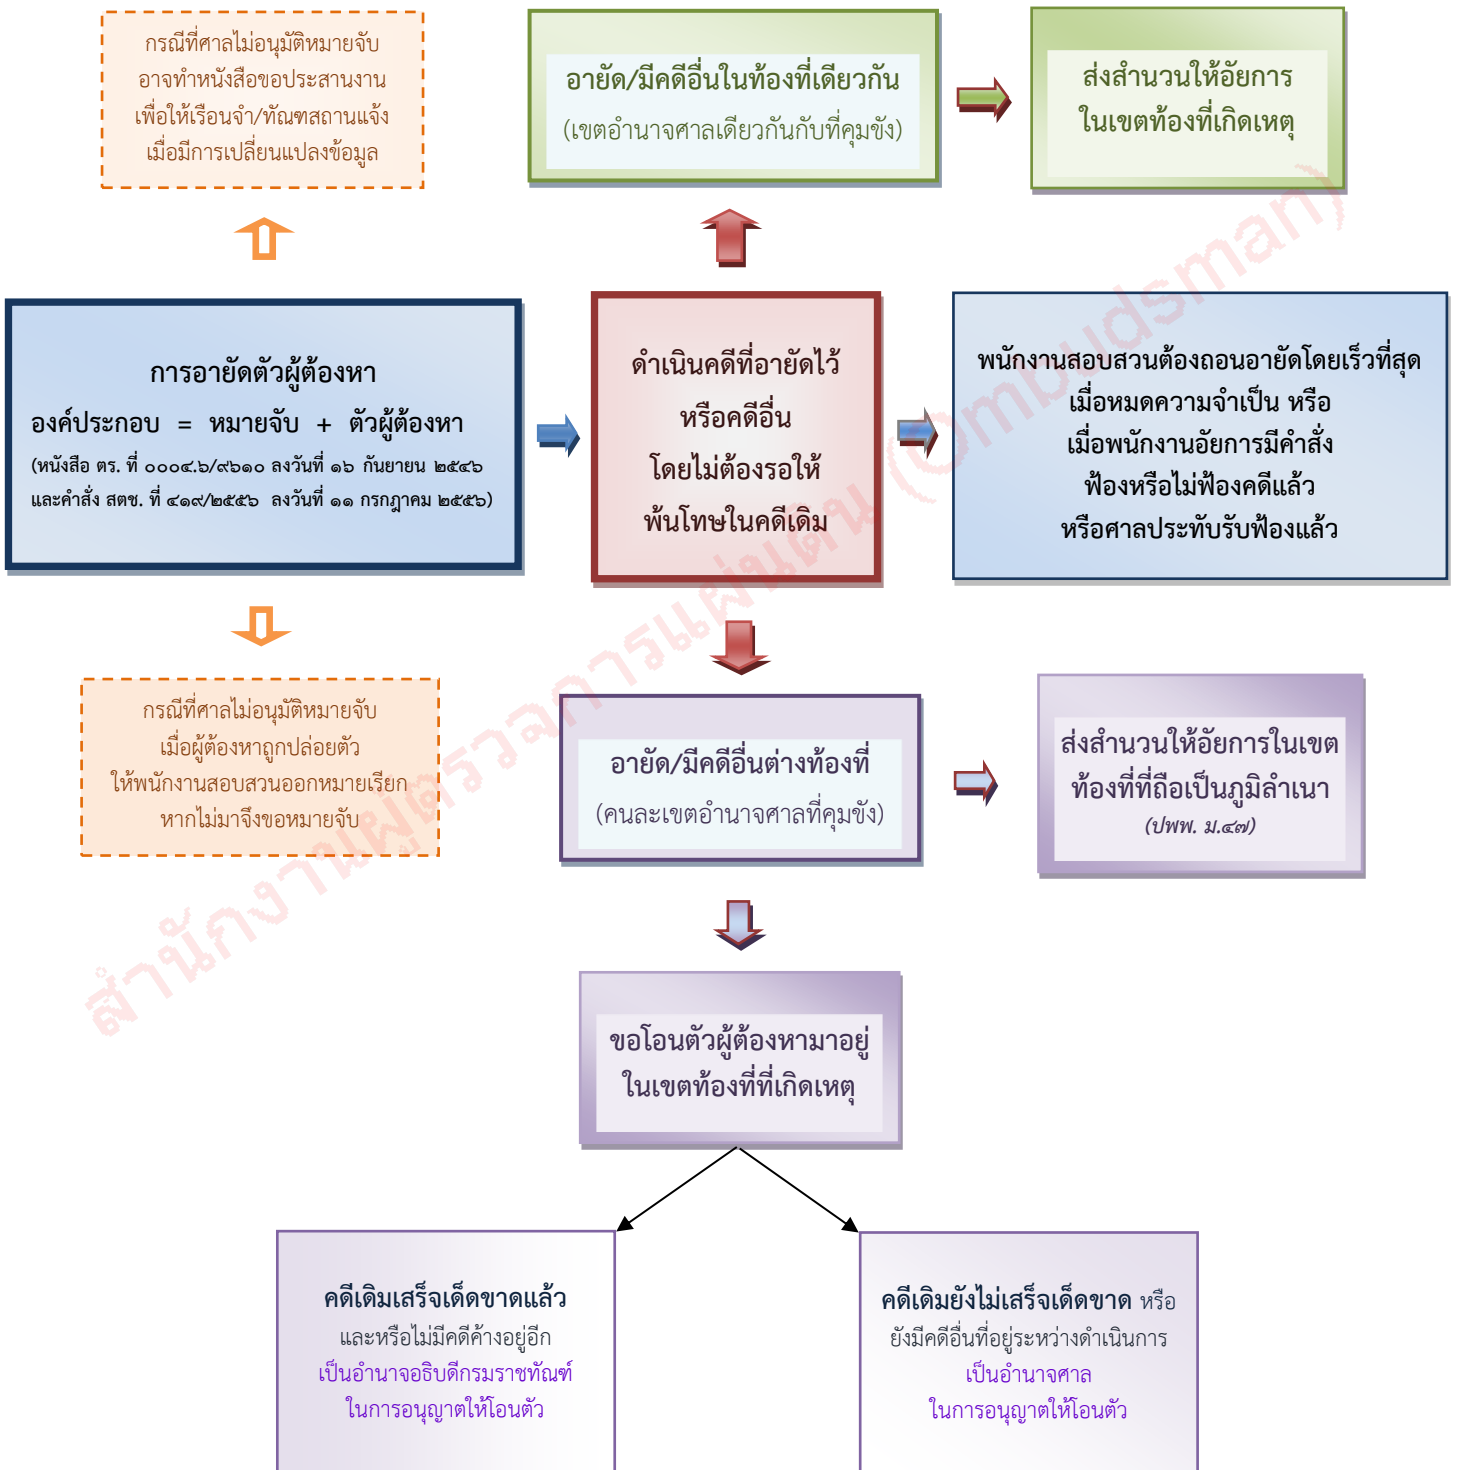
กรณีที่ศาลไม่อนุมัติหมายจับ อาจทำหนังสือขอประสานงาน เพื่อให้เรือนจำ/ทัณฑสถานแจ้ง เมื่อมีการเปลี่ยนแปลงข้อมูล

อายัด/มีคดีอื่นในท้องที่เดียวกัน
(เขตอำนาจศาลเดียวกันกับที่คุมขัง)

ส่งสำนวนให้อัยการ ในเขตท้องที่เกิดเหตุ

การอายัดตัวผู้ต้องหา
องค์ประกอบ = หมายจับ + ตัวผู้ต้องหา
(หนังสือ ตร. ที่ ๐๐๐๔.๖/๙๖๑๐ ลงวันที่ ๑๖ กันยายน ๒๕๔๖ และคำสั่ง สตช. ที่ ๔๑๙/๒๕๕๖ ลงวันที่ ๑๑ กรกฎาคม ๒๕๕๖)

ดำเนินคดีที่อายัดไว้ หรือคดีอื่น โดยไม่ต้องรอให้ พ้นโทษในคดีเดิม

พนักงานสอบสวนต้องถอนอายัดโดยเร็วที่สุด เมื่อหมดความจำเป็น หรือ เมื่อพนักงานอัยการมีคำสั่ง ฟ้องหรือไม่ฟ้องคดีแล้ว หรือศาลประทับรับฟ้องแล้ว

กรณีที่ศาลไม่อนุมัติหมายจับ เมื่อผู้ต้องหาถูกปล่อยตัว ให้พนักงานสอบสวนออกหมายเรียก หากไม่มาจึงขอหมายจับ

อายัด/มีคดีอื่นต่างท้องที่
(คนละเขตอำนาจศาลที่คุมขัง)

ส่งสำนวนให้อัยการในเขต ท้องที่ที่ถือเป็นภูมิลำเนา
(ปพพ. ม.๔๗)

ขอโอนตัวผู้ต้องหามาอยู่ ในเขตท้องที่ที่เกิดเหตุ

คดีเดิมเสร็จเด็ดขาดแล้ว และหรือไม่มีคดีค้างอยู่อีก เป็นอำนาจอธิบดีกรมราชทัณฑ์ ในการอนุญาตให้โอนตัว

คดีเดิมยังไม่เสร็จเด็ดขาด หรือ ยังมีคดีอื่นที่อยู่ระหว่างดำเนินการ เป็นอำนาจศาล ในการอนุญาตให้โอนตัว

สำนักงานผู้ตรวจการแผ่นดิน (Ombudsman)